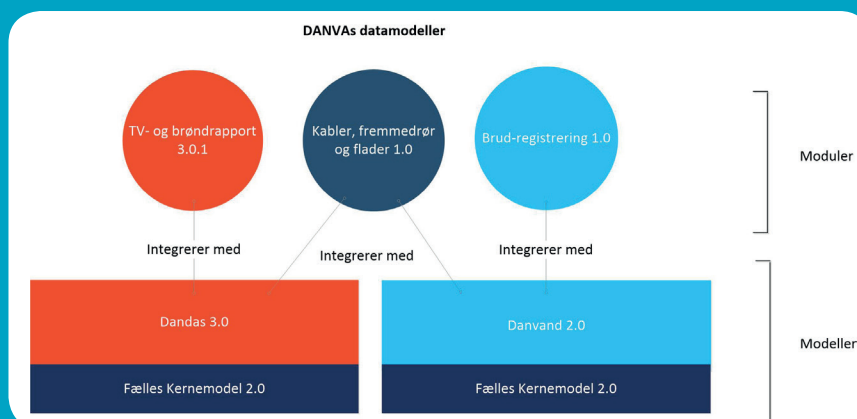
DANVAs datamodeller

TV- og brøndrapport 3.0.1

Kabler, fremmedrør og flader 1.0

Brud-registrering 1.0

Moduler

Integrerer med

Integrerer med

Integrerer med

Dandas 3.0

Danvand 2.0

Modeller

Fælles Kernemodel 2.0

Fælles Kernemodel 2.0